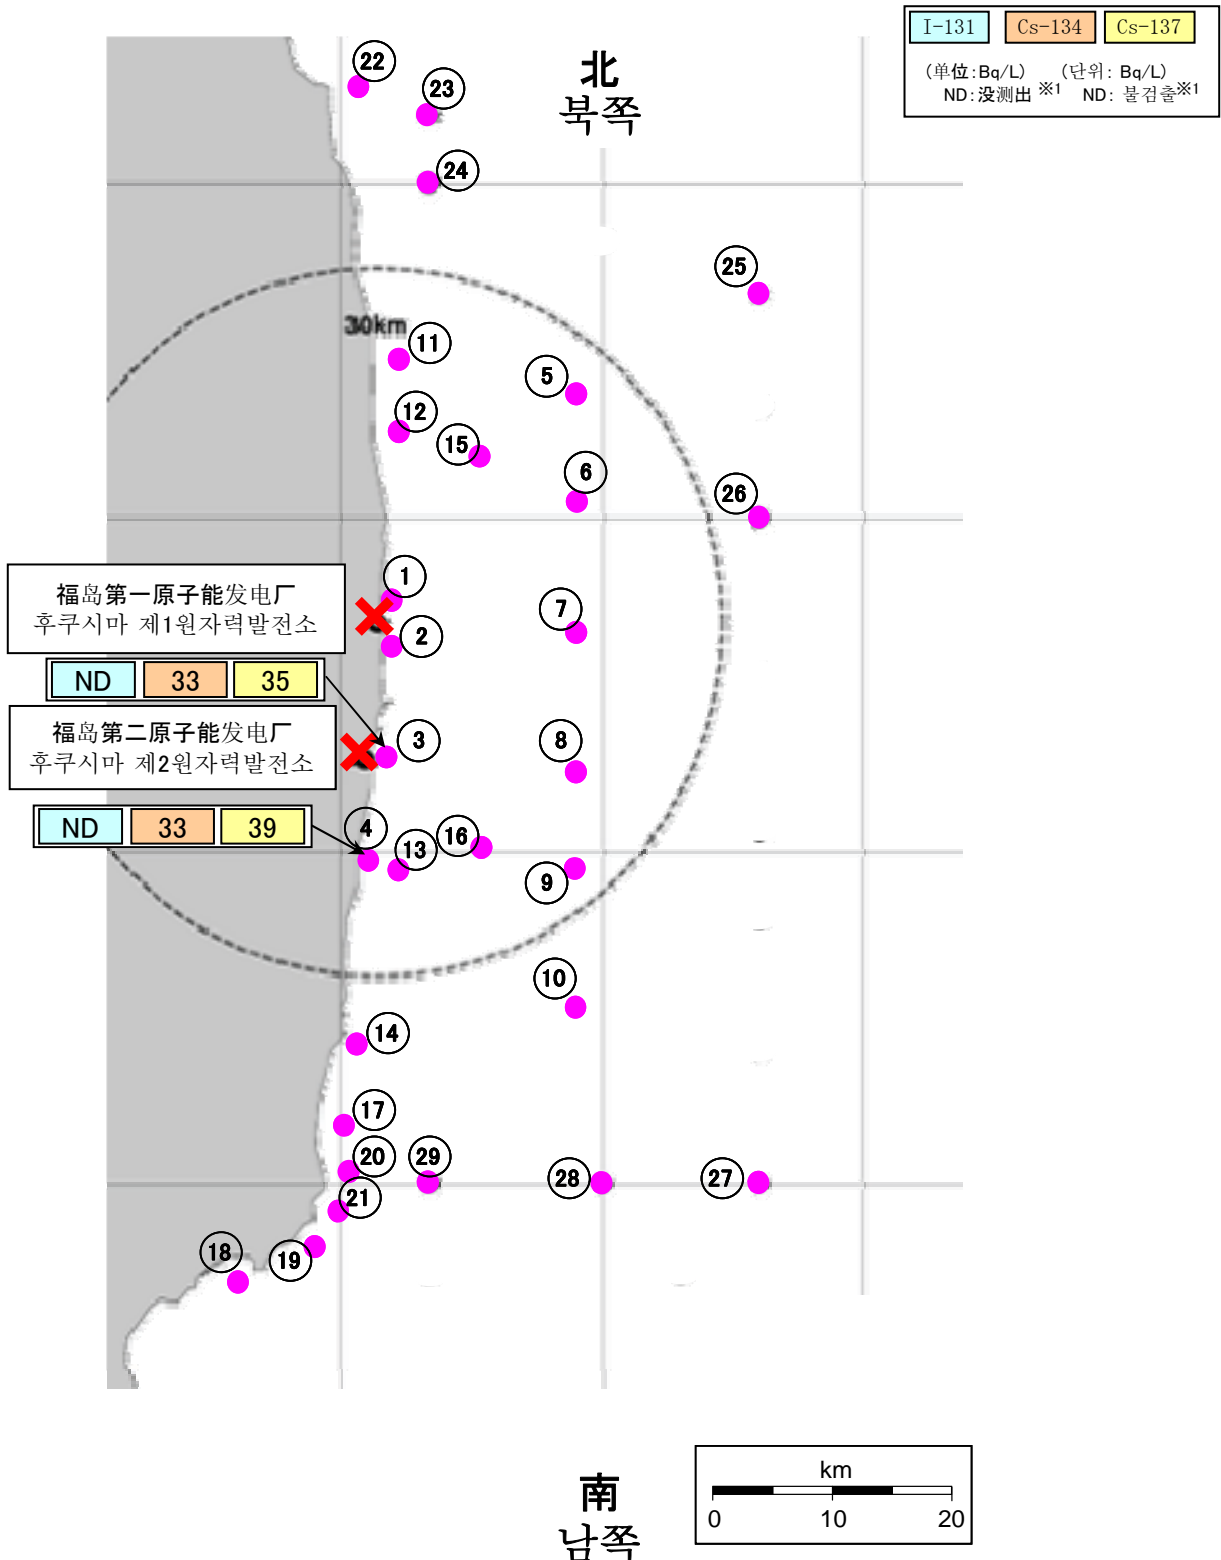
| I-131 | Cs-134 | Cs-137 |
|---|---|---|

（单位：Bq/L） （단위: Bq/L）
ND：没测出 ※1 ND: 불검출※1

北
북쪽

22
23
24
25
30km
11
5
12
15
6
26
1
7
2

福岛第一原子能发电厂
후쿠시마 제1원자력발전소

| ND | 33 | 35 |
|---|---|---|

福岛第二原子能发电厂
후쿠시마 제2원자력발전소

3
8

| ND | 33 | 39 |
|---|---|---|

4
13
16
9
10
14
17
20
29
28
27
21
18
19

南
남쪽

km
0 10 20